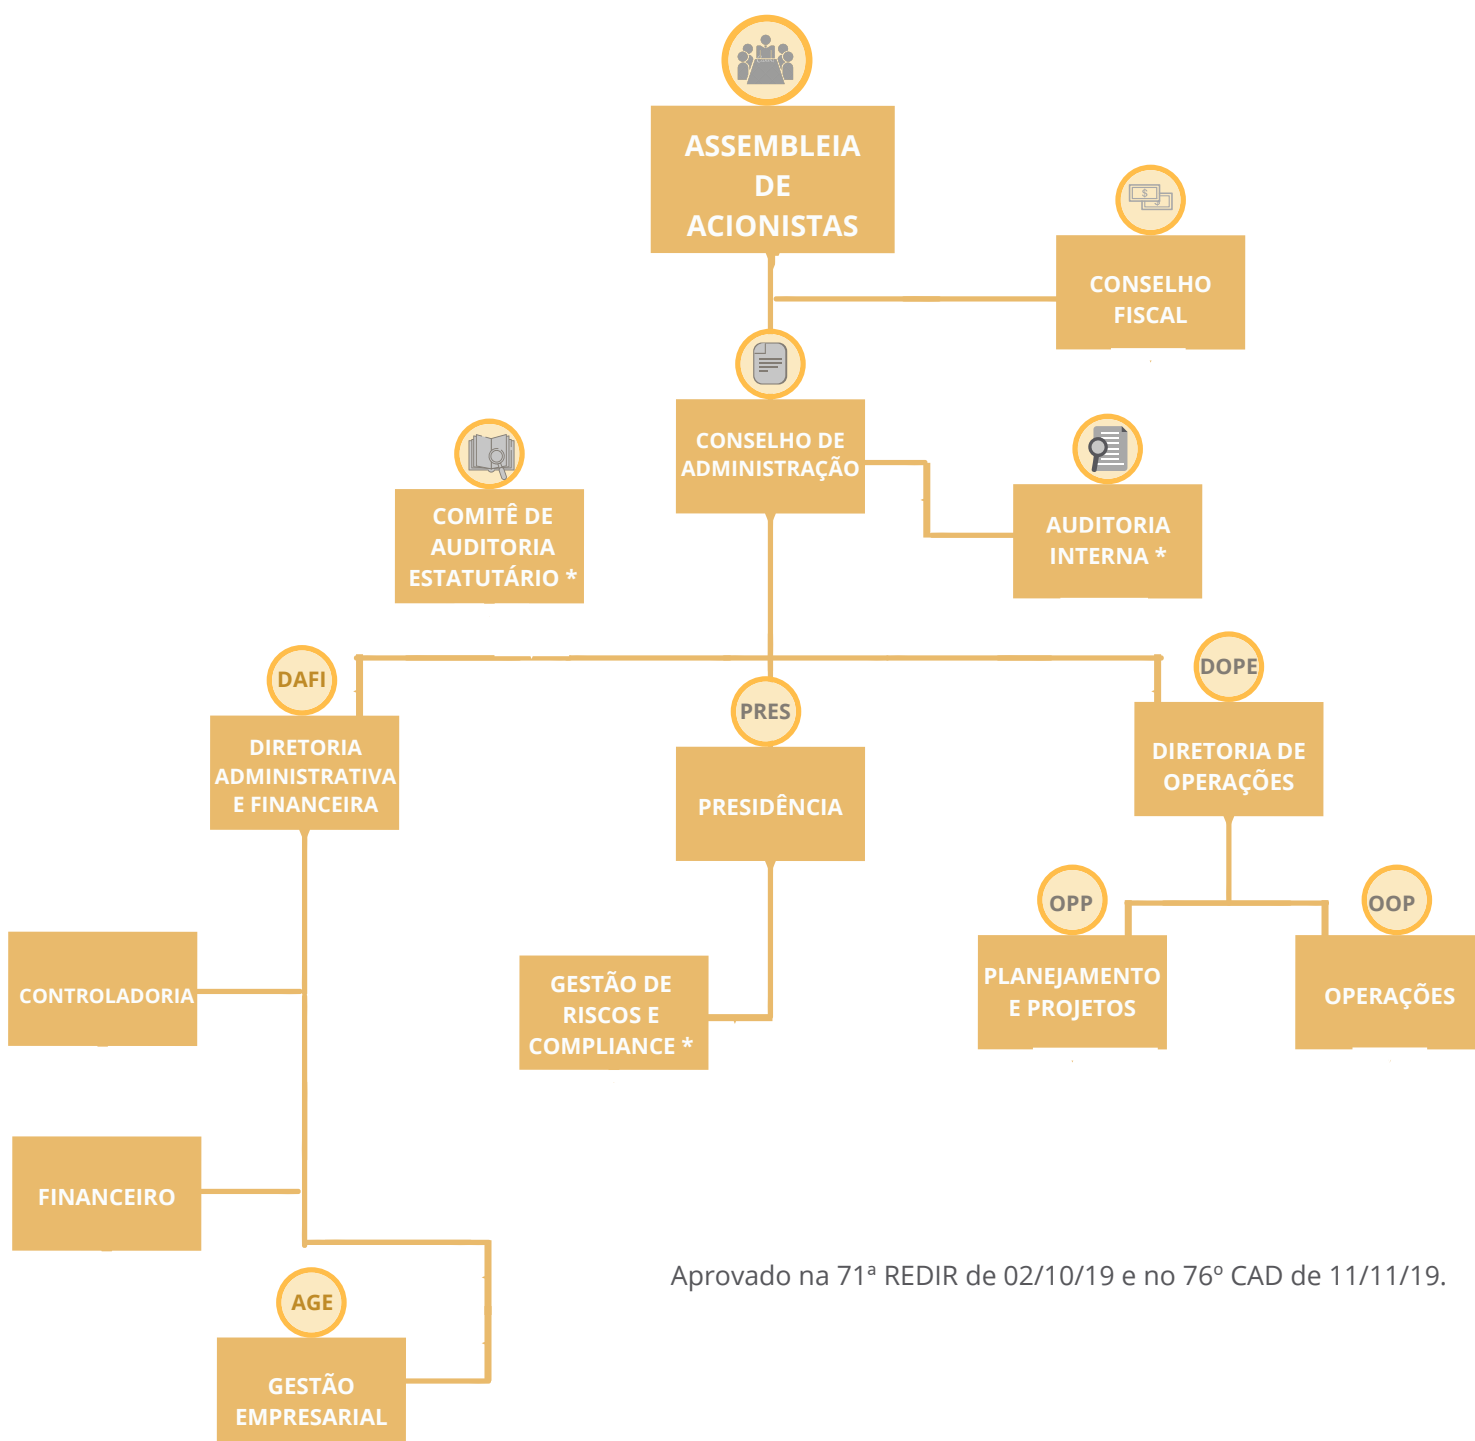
ASSEMBLEIA DE ACIONISTAS

CONSELHO FISCAL

CONSELHO DE ADMINISTRAÇÃO

COMITÊ DE AUDITORIA ESTATUTÁRIO *

AUDITORIA INTERNA *

DAFI

DIRETORIA ADMINISTRATIVA E FINANCEIRA

PRES

PRESIDÊNCIA

DOPE

DIRETORIA DE OPERAÇÕES

CONTROLADORIA

GESTÃO DE RISCOS E COMPLIANCE *

OPP

PLANEJAMENTO E PROJETOS

OOP

OPERAÇÕES

FINANCEIRO

AGE

GESTÃO EMPRESARIAL

Aprovado na 71ª REDIR de 02/10/19 e no 76º CAD de 11/11/19.